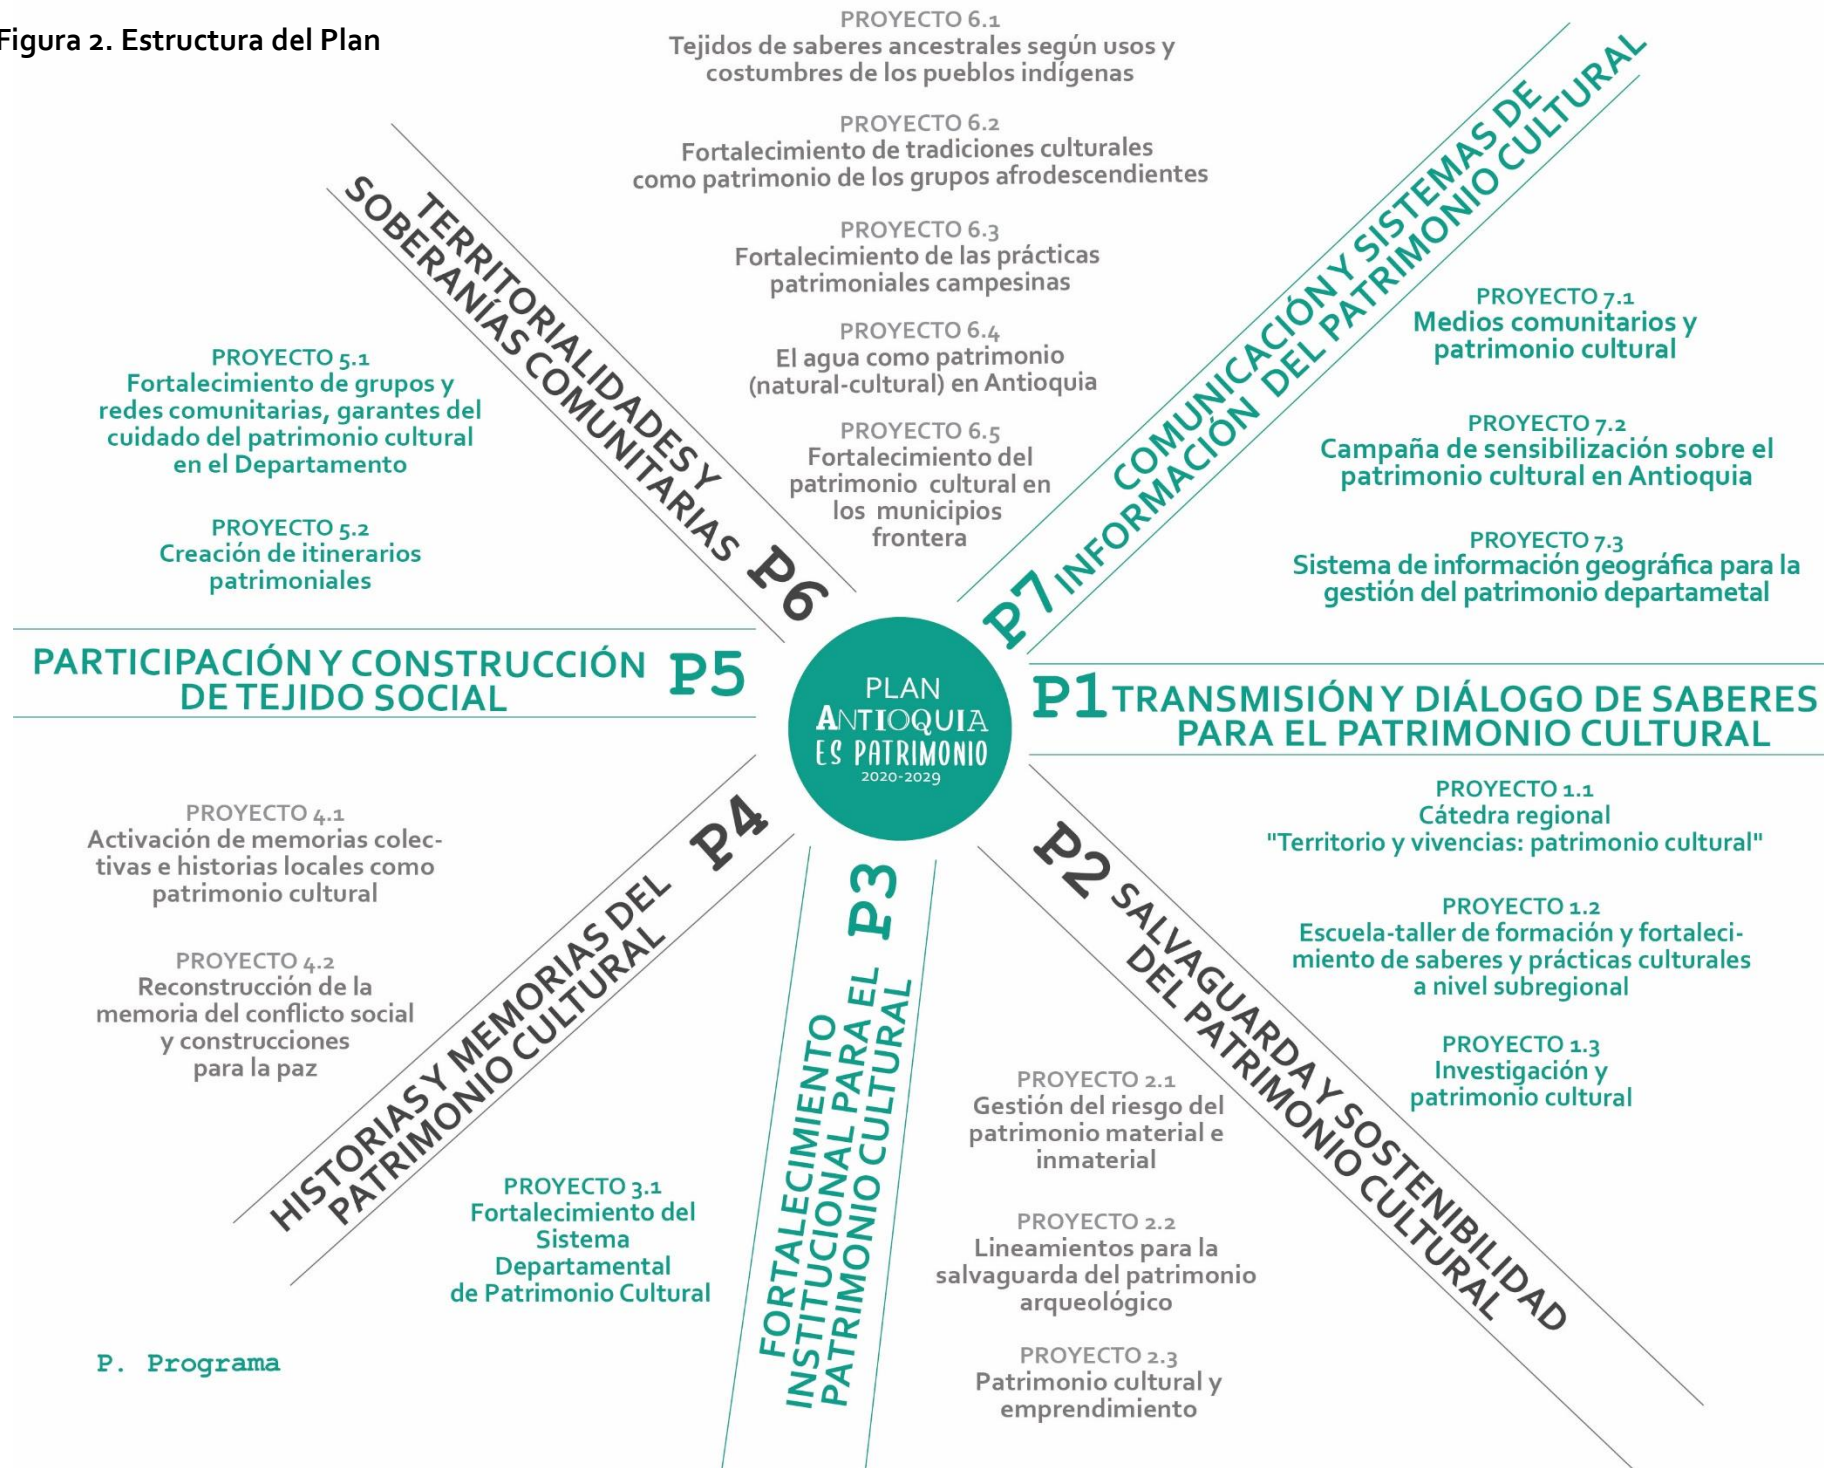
Figura 2. Estructura del Plan

PROYECTO 6.1
Tejidos de saberes ancestrales según usos y costumbres de los pueblos indígenas

PROYECTO 6.2
Fortalecimiento de tradiciones culturales como patrimonio de los grupos afrodescendientes

PROYECTO 6.3
Fortalecimiento de las prácticas patrimoniales campesinas

PROYECTO 6.4
El agua como patrimonio (natural-cultural) en Antioquia

PROYECTO 6.5
Fortalecimiento del patrimonio cultural en los municipios frontera

TERRITORIALIDADES Y SOBERANÍAS COMUNITARIAS P6

COMUNICACIÓN Y SISTEMAS DE INFORMACIÓN DEL PATRIMONIO CULTURAL P7

PROYECTO 7.1
Medios comunitarios y patrimonio cultural

PROYECTO 7.2
Campaña de sensibilización sobre el patrimonio cultural en Antioquia

PROYECTO 7.3
Sistema de información geográfica para la gestión del patrimonio departametal

PROYECTO 5.1
Fortalecimiento de grupos y redes comunitarias, garantes del cuidado del patrimonio cultural en el Departamento

PROYECTO 5.2
Creación de itinerarios patrimoniales

PARTICIPACIÓN Y CONSTRUCCIÓN DE TEJIDO SOCIAL P5

PLAN ANTIOQUIA ES PATRIMONIO 2020-2029

P1 TRANSMISIÓN Y DIÁLOGO DE SABERES PARA EL PATRIMONIO CULTURAL

PROYECTO 1.1
Cátedra regional "Territorio y vivencias: patrimonio cultural"

PROYECTO 1.2
Escuela-taller de formación y fortalecimiento de saberes y prácticas culturales a nivel subregional

PROYECTO 1.3
Investigación y patrimonio cultural

P2 SALVAGUARDA Y SOSTENIBILIDAD DEL PATRIMONIO CULTURAL

PROYECTO 2.1
Gestión del riesgo del patrimonio material e inmaterial

PROYECTO 2.2
Lineamientos para la salvaguarda del patrimonio arqueológico

PROYECTO 2.3
Patrimonio cultural y emprendimiento

P3 FORTALECIMIENTO INSTITUCIONAL PARA EL PATRIMONIO CULTURAL

PROYECTO 3.1
Fortalecimiento del Sistema Departamental de Patrimonio Cultural

P4 HISTORIAS Y MEMORIAS DEL PATRIMONIO CULTURAL

PROYECTO 4.1
Activación de memorias colectivas e historias locales como patrimonio cultural

PROYECTO 4.2
Reconstrucción de la memoria del conflicto social y construcciones para la paz

P. Programa